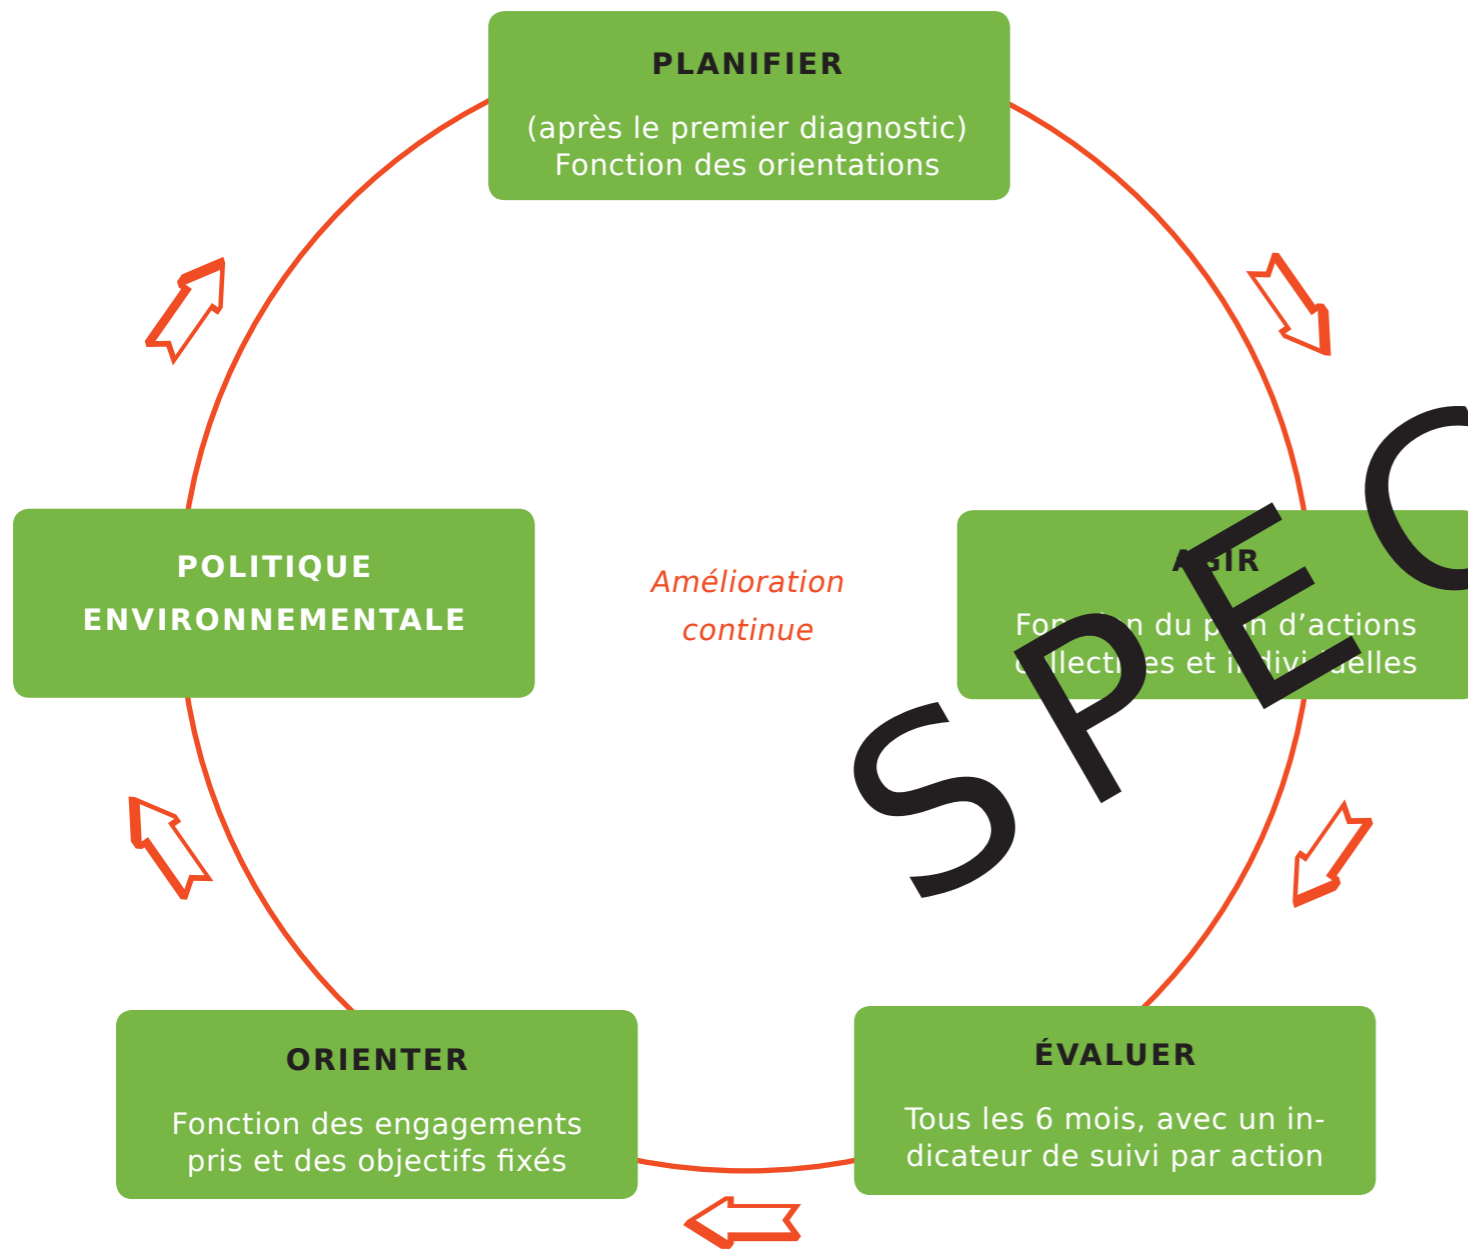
PLANIFIER

(après le premier diagnostic)
Fonction des orientations

POLITIQUE
ENVIRONNEMENTALE

Amélioration
continue

A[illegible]IR

Fon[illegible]n du p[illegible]n d'actions
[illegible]llecti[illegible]es et i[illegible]divi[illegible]elles

SPEC

ORIENTER

Fonction des engagements
pris et des objectifs fixés

ÉVALUER

Tous les 6 mois, avec un indicateur de suivi par action